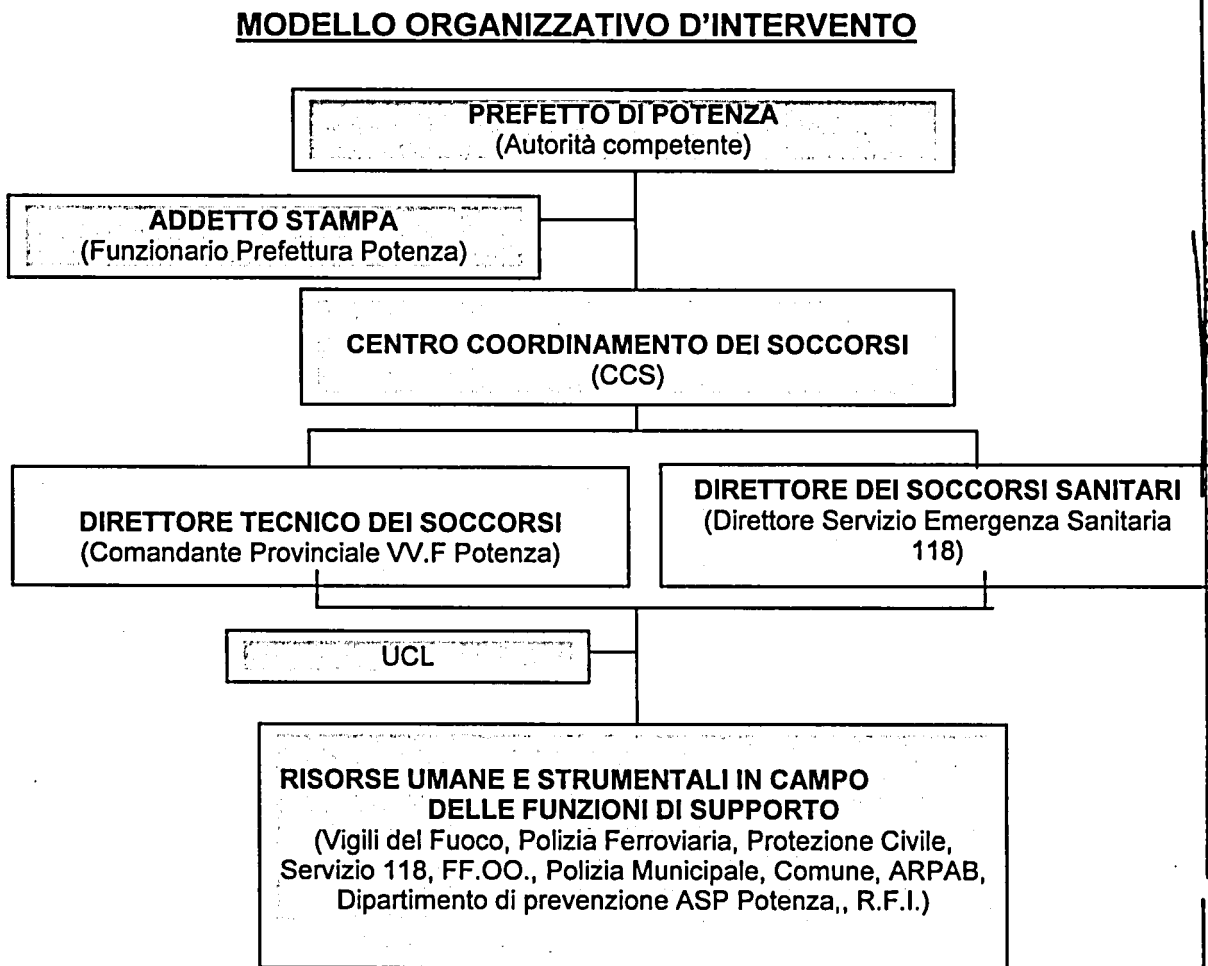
MODELLO ORGANIZZATIVO D'INTERVENTO

PREFETTO DI POTENZA
(Autorità competente)

ADDETTO STAMPA
(Funzionario Prefettura Potenza)

CENTRO COORDINAMENTO DEI SOCCORSI
(CCS)

DIRETTORE TECNICO DEI SOCCORSI
(Comandante Provinciale VV.F Potenza)

DIRETTORE DEI SOCCORSI SANITARI
(Direttore Servizio Emergenza Sanitaria 118)

UCL

RISORSE UMANE E STRUMENTALI IN CAMPO DELLE FUNZIONI DI SUPPORTO
(Vigili del Fuoco, Polizia Ferroviaria, Protezione Civile, Servizio 118, FF.OO., Polizia Municipale, Comune, ARPAB, Dipartimento di prevenzione ASP Potenza,, R.F.I.)